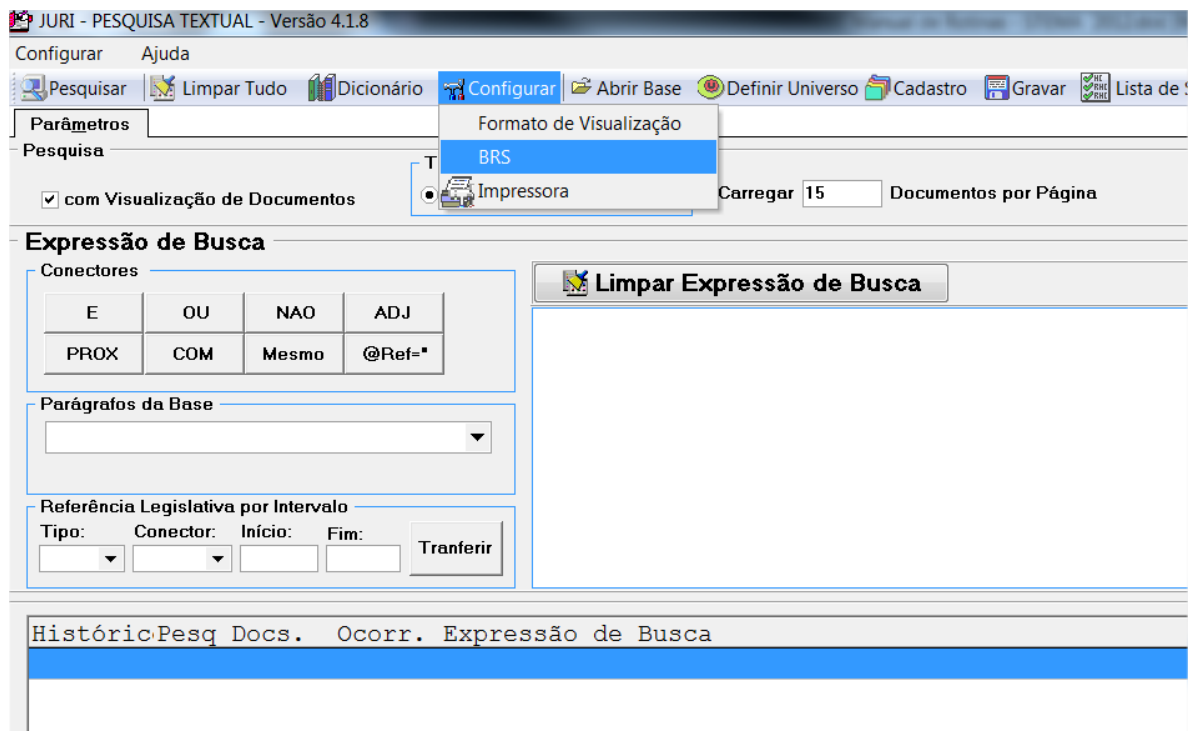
JURI - PESQUISA TEXTUAL - Versão 4.1.8

Configurar Ajuda

Pesquisar | Limpar Tudo | Dicionário | Configurar | Abrir Base | Definir Universo | Cadastro | Gravar | Lista de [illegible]

Parâmetros

Formato de Visualização
BRS
Impressora

Pesquisa

com Visualização de Documentos

T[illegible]

Carregar 15 Documentos por Página

Expressão de Busca

Conectores

| E | OU | NAO | ADJ |
|---|---|---|---|
| PROX | COM | Mesmo | @Ref=" |

Limpar Expressão de Busca

Parágrafos da Base

Referência Legislativa por Intervalo
Tipo: Conector: Início: Fim:
Tranferir

Históric Pesq Docs. Ocorr. Expressão de Busca